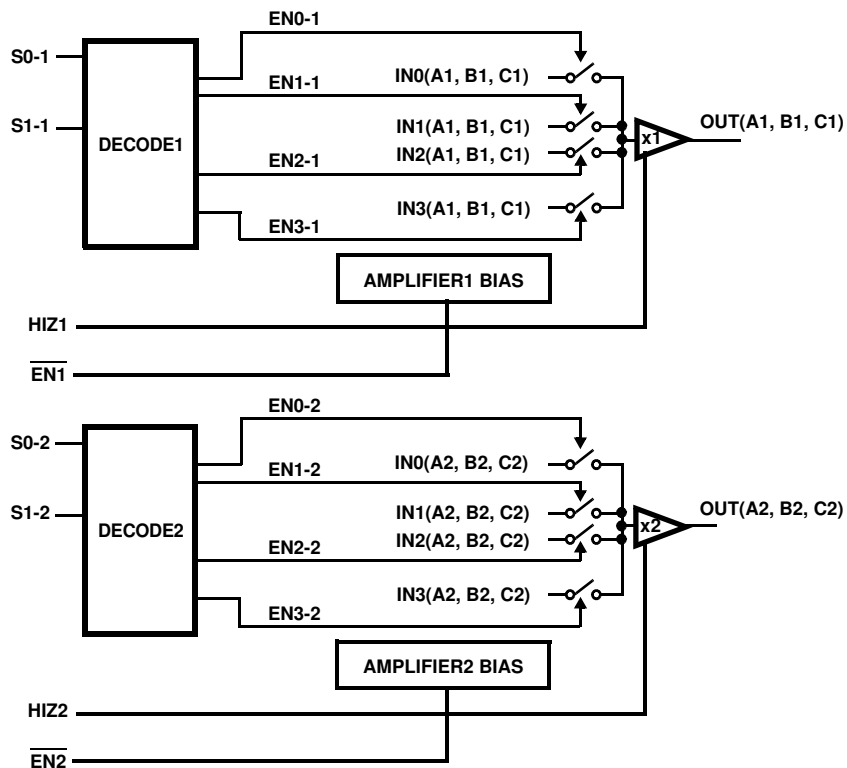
S0-1
S1-1
DECODE1
EN0-1
EN1-1
EN2-1
EN3-1
IN0(A1, B1, C1)
IN1(A1, B1, C1)
IN2(A1, B1, C1)
IN3(A1, B1, C1)
x1
OUT(A1, B1, C1)
AMPLIFIER1 BIAS
HIZ1
$\overline{EN1}$

S0-2
S1-2
DECODE2
EN0-2
EN1-2
EN2-2
EN3-2
IN0(A2, B2, C2)
IN1(A2, B2, C2)
IN2(A2, B2, C2)
IN3(A2, B2, C2)
x2
OUT(A2, B2, C2)
AMPLIFIER2 BIAS
HIZ2
$\overline{EN2}$